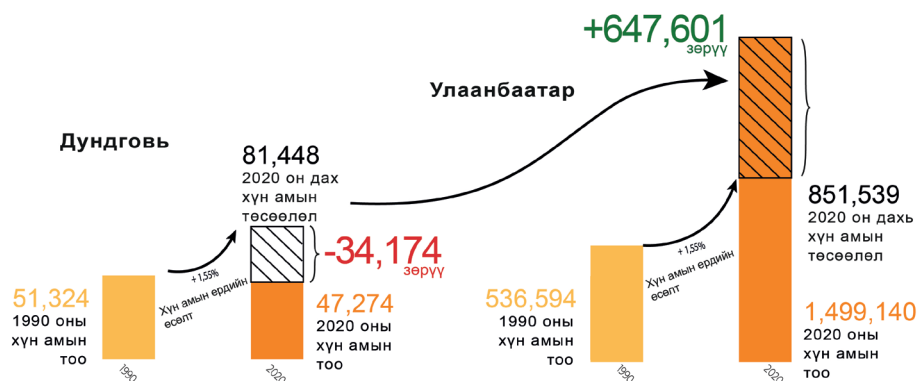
+647,601
зөрүү

Улаанбаатар

Дундговь

81,448
2020 он дах хүн амын төсөөлөл

-34,174
зөрүү

+ 1,55%
Хүн амын ердийн өсөлт

51,324
1990 оны хүн амын тоо

1990

2020

47,274
2020 оны хүн амын тоо

851,539
2020 он дахь хүн амын төсөөлөл

+ 1,55%
Хүн амын ердийн өсөлт

536,594
1990 оны хүн амын тоо

1990

2020

1,499,140
2020 оны хүн амын тоо